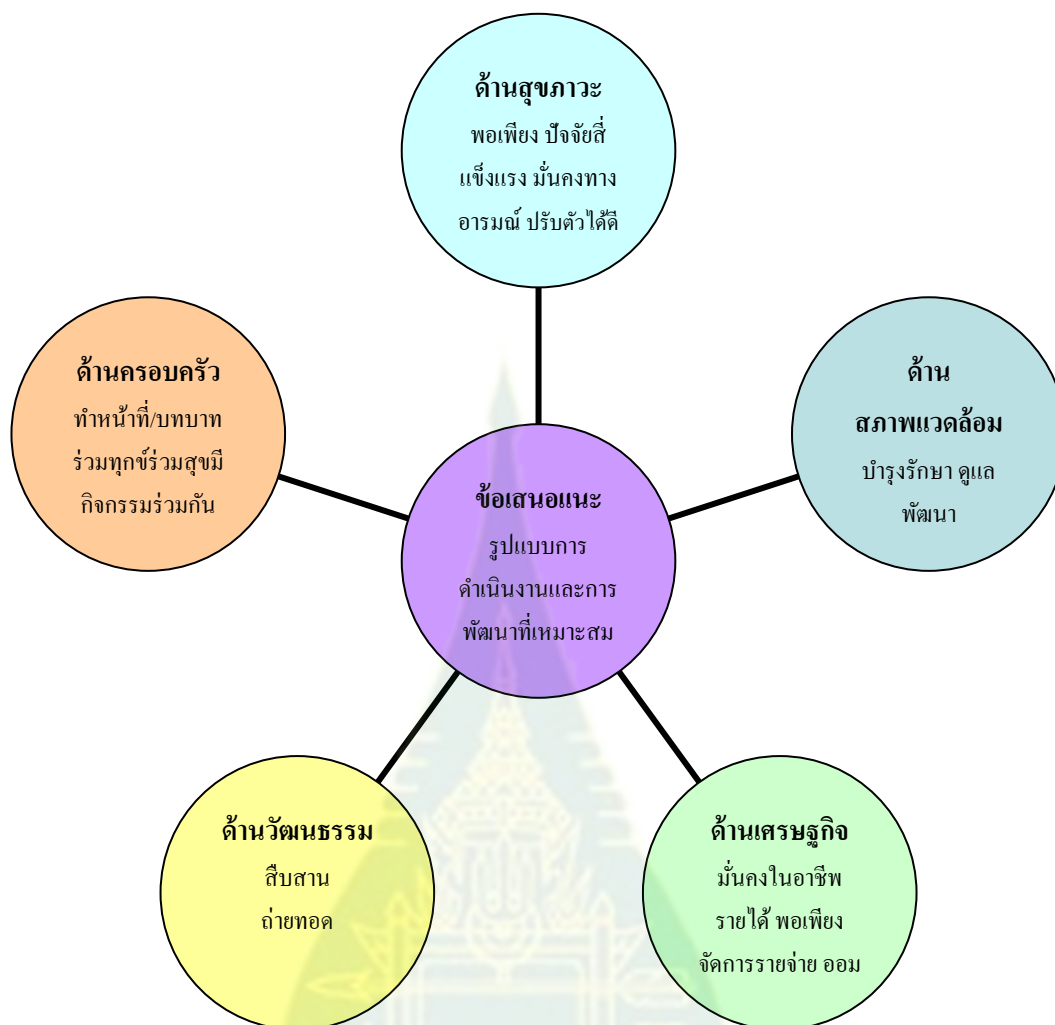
ด้านสุขภาวะ
พอเพียง ปัจจัยสี่ แข็งแรง มั่นคงทางอารมณ์ ปรับตัวได้ดี

ด้านครอบครัว
ทำหน้าที่/บทบาท ร่วมทุกข์ร่วมสุขมี กิจกรรมร่วมกัน

ด้าน สภาพแวดล้อม
บำรุงรักษา ดูแล พัฒนา

ข้อเสนอแนะ
รูปแบบการดำเนินงานและการพัฒนาที่เหมาะสม

ด้านวัฒนธรรม
สืบสาน ถ่ายทอด

ด้านเศรษฐกิจ
มั่นคงในอาชีพ รายได้ พอเพียง จัดการรายจ่าย ออม